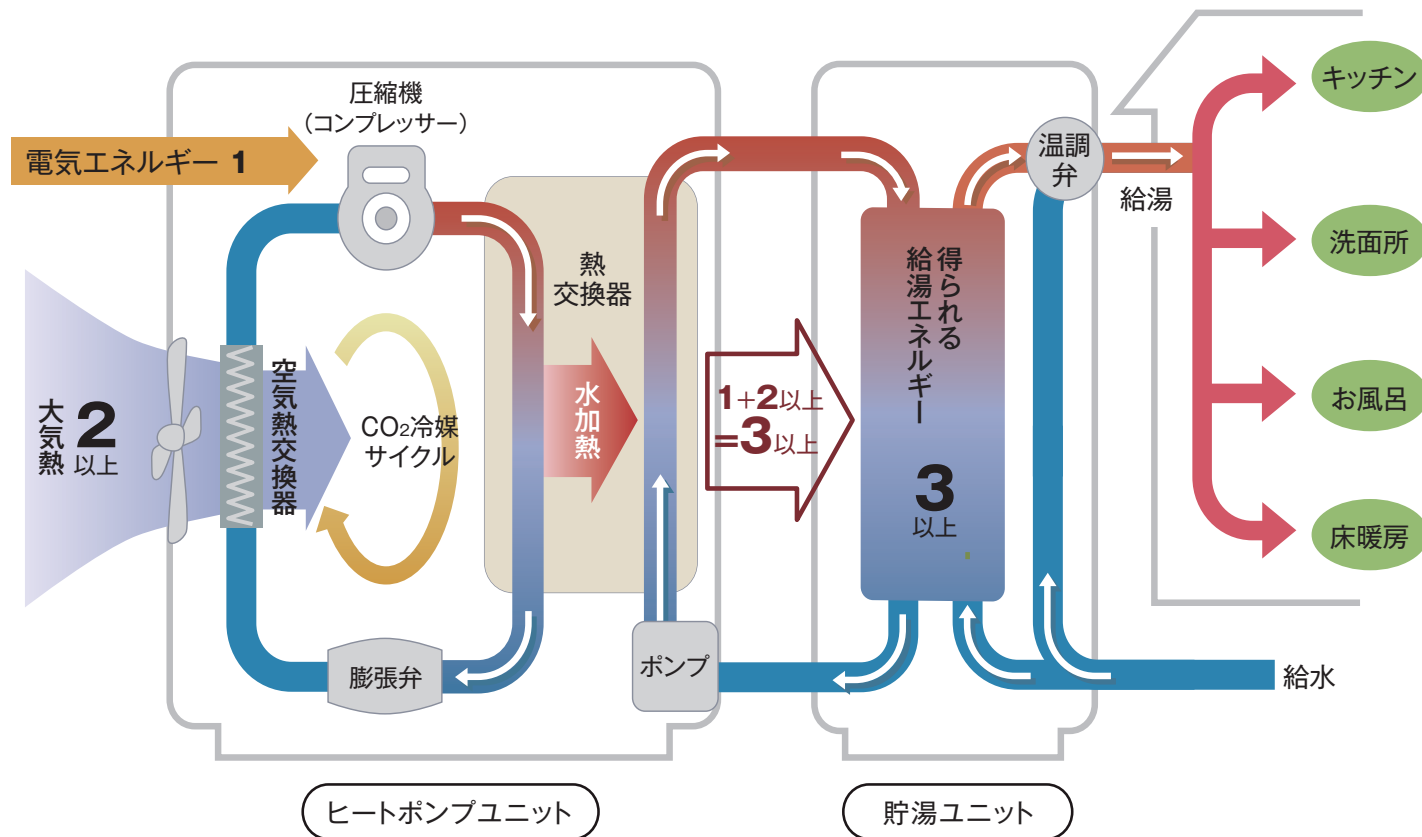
圧縮機
（コンプレッサー）

電気エネルギー 1

大気熱 2 以上

空気熱交換器

$CO_2$冷媒サイクル

熱交換器

水加熱

膨張弁

ポンプ

1+2以上
=3以上

得られる給湯エネルギー

3
以上

温調弁

給湯

キッチン

洗面所

お風呂

床暖房

給水

ヒートポンプユニット

貯湯ユニット